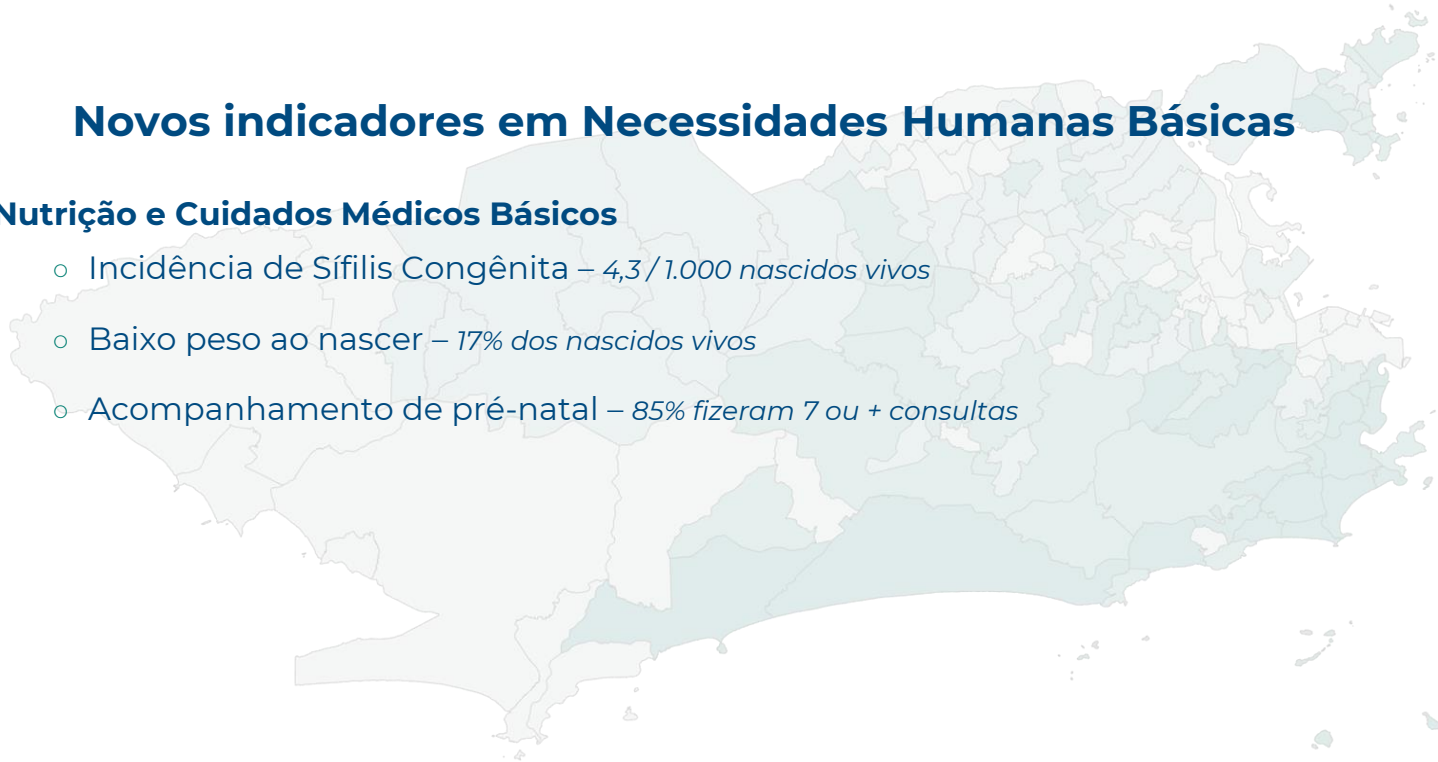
Novos indicadores em Necessidades Humanas Básicas

Nutrição e Cuidados Médicos Básicos

○ Incidência de Sífilis Congênita – *4,3 / 1.000 nascidos vivos*

○ Baixo peso ao nascer – *17% dos nascidos vivos*

○ Acompanhamento de pré-natal – *85% fizeram 7 ou + consultas*